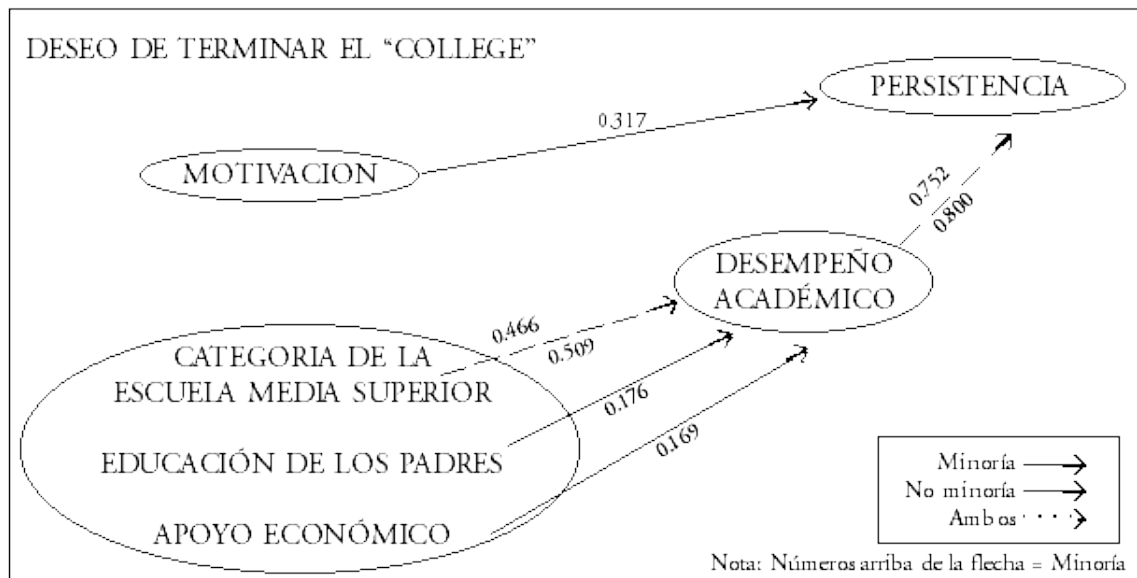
DESEO DE TERMINAR EL "COLLEGE"

PERSISTENCIA

0.317

MOTIVACION

0.752

0.800

DESEMPEÑO ACADÉMICO

0.466

0.509

CATEGORIA DE LA ESCUELA MEDIA SUPERIOR

0.176

0.169

EDUCACIÓN DE LOS PADRES

APOYO ECONÓMICO

Minoría

No minoría

Ambos

Nota: Números arriba de la flecha = Minoría